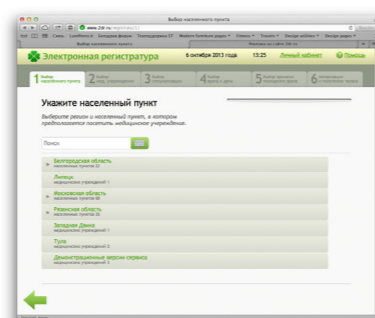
Выбор населенного пункта

www.zdr.ru

Выбор населенного пункта

Электронная регистратура

6 октября 2013 года 13:25 Личный кабинет Помощь

1 Выбор населенного пункта
2 Выбор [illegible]
3 Выбор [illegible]
4 Выбор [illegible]
5 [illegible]
6 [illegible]

Укажите населенный пункт

Выберите регион и населенный пункт, в котором предполагается посетить медицинское учреждение.

Поиск

Белгородская область
населенных пунктов 22

Липецк
медицинских учреждений 1

Московская область
населенных пунктов 68

Рязанская область
населенных пунктов 4

Западная Двина
медицинских учреждений 1

Тула
медицинских учреждений 3

Демонстрационные версии сервиса
медицинских учреждений 3